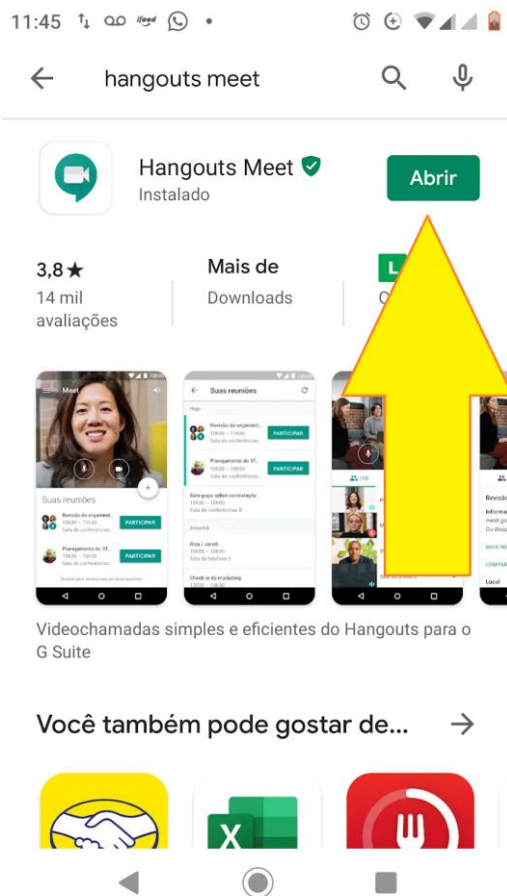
11:45

hangouts meet

Hangouts Meet
Instalado

Abrir

3,8★
14 mil avaliações

Mais de
Downloads

Meet

Suas reuniões

Revisão do orçament...

PARTICIPAR

Planejamento do 3T...

PARTICIPAR

Suas reuniões

Hoje

Revisão do orçament...

Sala de conferências

PARTICIPAR

Planejamento do 3T...

PARTICIPAR

Estratégias sobre contratação

Amanhã

Rosa / Jacob

Check-in do marketing

Videochamadas simples e eficientes do Hangouts para o G Suite

Você também pode gostar de...